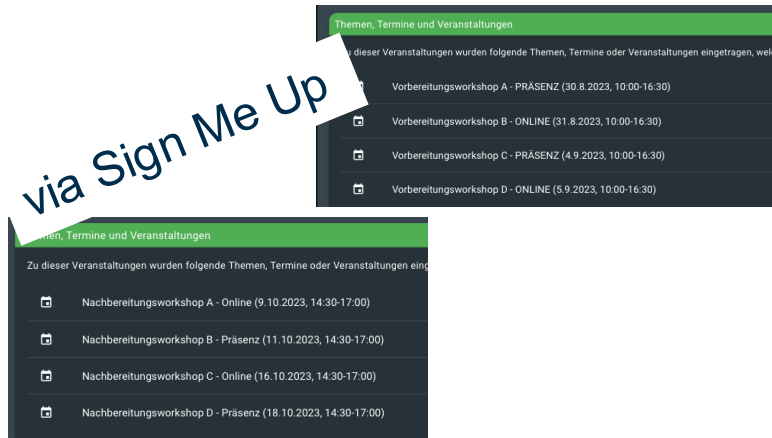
via Sign Me Up

Themen, Termine und Veranstaltungen

u dieser Veranstaltungen wurden folgende Themen, Termine oder Veranstaltungen eingetragen, wel

Vorbereitungsworkshop A - PRÄSENZ (30.8.2023, 10:00-16:30)

Vorbereitungsworkshop B - ONLINE (31.8.2023, 10:00-16:30)

Vorbereitungsworkshop C - PRÄSENZ (4.9.2023, 10:00-16:30)

Vorbereitungsworkshop D - ONLINE (5.9.2023, 10:00-16:30)

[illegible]emen, Termine und Veranstaltungen

Zu dieser Veranstaltungen wurden folgende Themen, Termine oder Veranstaltungen eing

Nachbereitungsworkshop A - Online (9.10.2023, 14:30-17:00)

Nachbereitungsworkshop B - Präsenz (11.10.2023, 14:30-17:00)

Nachbereitungsworkshop C - Online (16.10.2023, 14:30-17:00)

Nachbereitungsworkshop D - Präsenz (18.10.2023, 14:30-17:00)